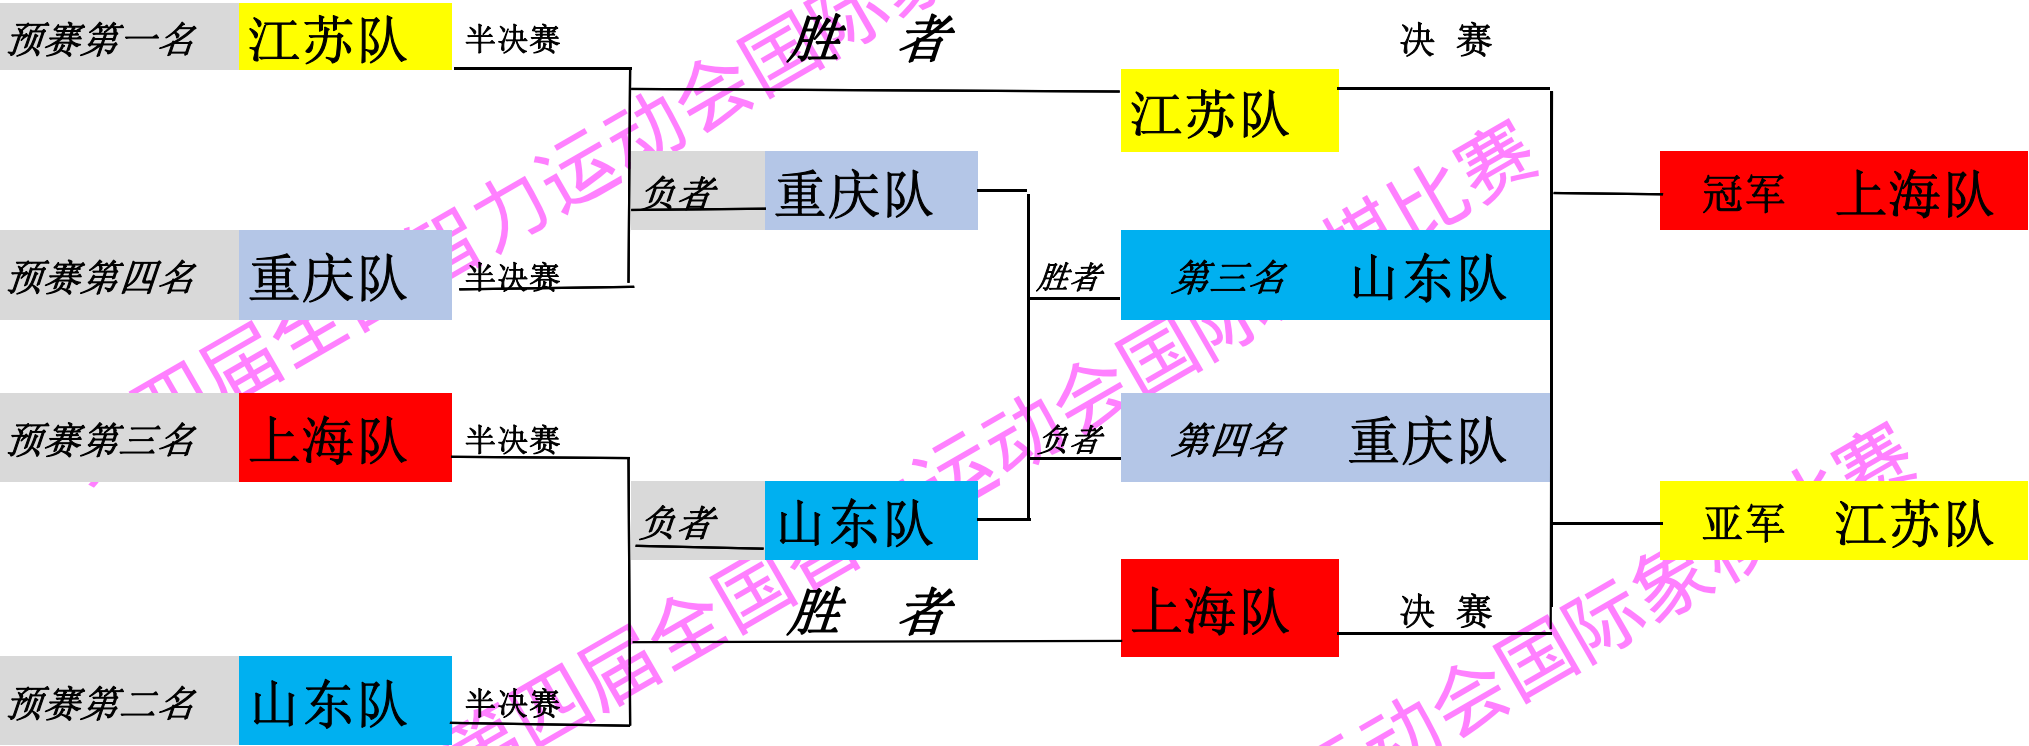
预赛第一名 江苏队 半决赛

胜 者

决 赛

江苏队

负者 重庆队

冠军 上海队

预赛第四名 重庆队 半决赛

胜者

第三名 山东队

预赛第三名 上海队 半决赛

负者

第四名 重庆队

负者 山东队

亚军 江苏队

胜 者

上海队

决 赛

预赛第二名 山东队 半决赛

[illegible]届全国智力运动会国际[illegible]
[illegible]棋比赛
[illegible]运动会国际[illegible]
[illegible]四届全国智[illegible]
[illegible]动会国际象棋比赛